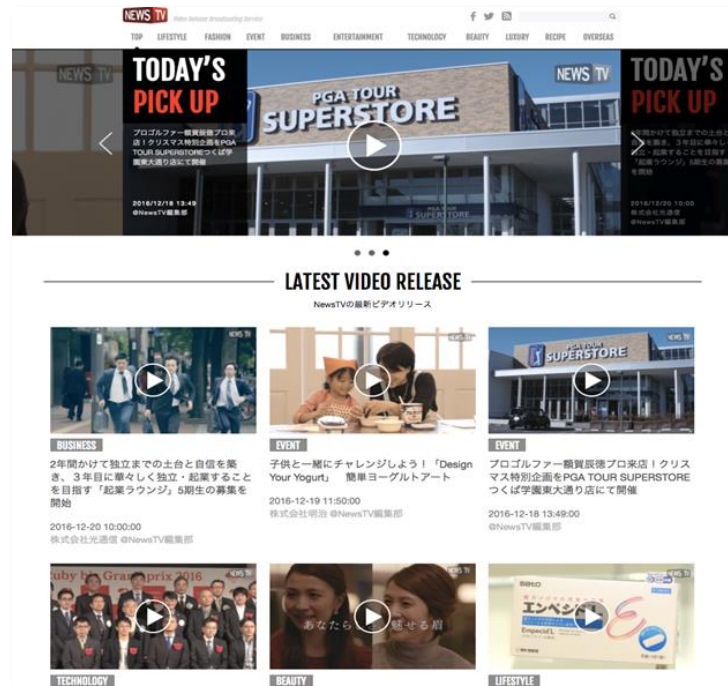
NEWS TV Video Release Broadcasting Service

TOP LIFESTYLE FASHION EVENT BUSINESS ENTERTAINMENT TECHNOLOGY BEAUTY LUXURY RECIPE OVERSEAS

NEWS TV

TODAY'S PICK UP

プロゴルファー顧賀辰徳プロ来店！クリスマス特別企画をPGA TOUR SUPERSTOREつくば学園東大通り店にて開催

2016/12/18 13:49
@NewsTV編集部

PGA TOUR SUPERSTORE

NEWS TV

TODAY'S PICK UP

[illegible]年間かけて独立までの土台と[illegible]、3年目に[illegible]ことを目指す「起業ラウンジ」5期生の募集を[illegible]

2016/12/20 10:00
株式会社光通信
@NewsTV編集部

LATEST VIDEO RELEASE

NewsTVの最新ビデオリリース

BUSINESS
2年間かけて独立までの土台と自信を築き、3年目に華々しく独立・起業することを目指す「起業ラウンジ」5期生の募集を開始
2016-12-20 10:00:00
株式会社光通信 @NewsTV編集部

EVENT
子供と一緒にチャレンジしよう！「Design Your Yogurt」 簡単ヨーグルトアート
2016-12-19 11:50:00
株式会社明治 @NewsTV編集部

EVENT
プロゴルファー顧賀辰徳プロ来店！クリスマス特別企画をPGA TOUR SUPERSTOREつくば学園東大通り店にて開催
2016-12-18 13:49:00
@NewsTV編集部

Ruby biz Grand prix 2016

あなたら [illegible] 魅せる眉

エンペシド
Empecid L

TECHNOLOGY

BEAUTY

LIFESTYLE